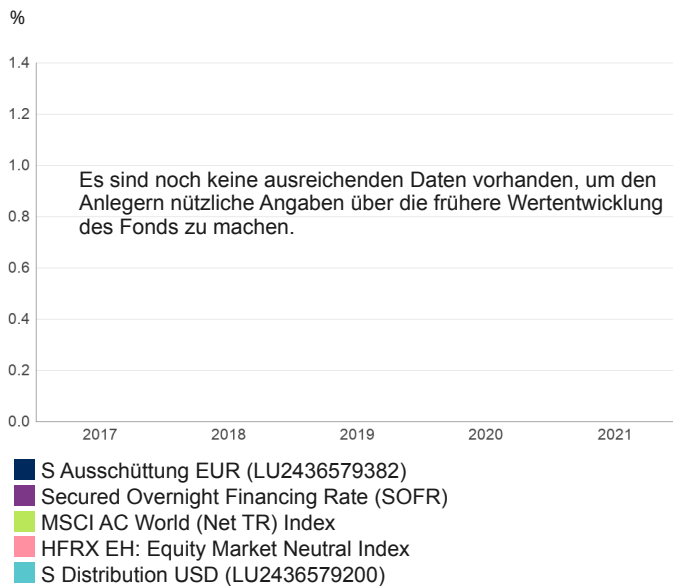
%

1.4
1.2
1.0
0.8
0.6
0.4
0.2
0.0

Es sind noch keine ausreichenden Daten vorhanden, um den Anlegern nützliche Angaben über die frühere Wertentwicklung des Fonds zu machen.

2017 2018 2019 2020 2021

S Ausschüttung EUR (LU2436579382)
Secured Overnight Financing Rate (SOFR)
MSCI AC World (Net TR) Index
HFRX EH: Equity Market Neutral Index
S Distribution USD (LU2436579200)